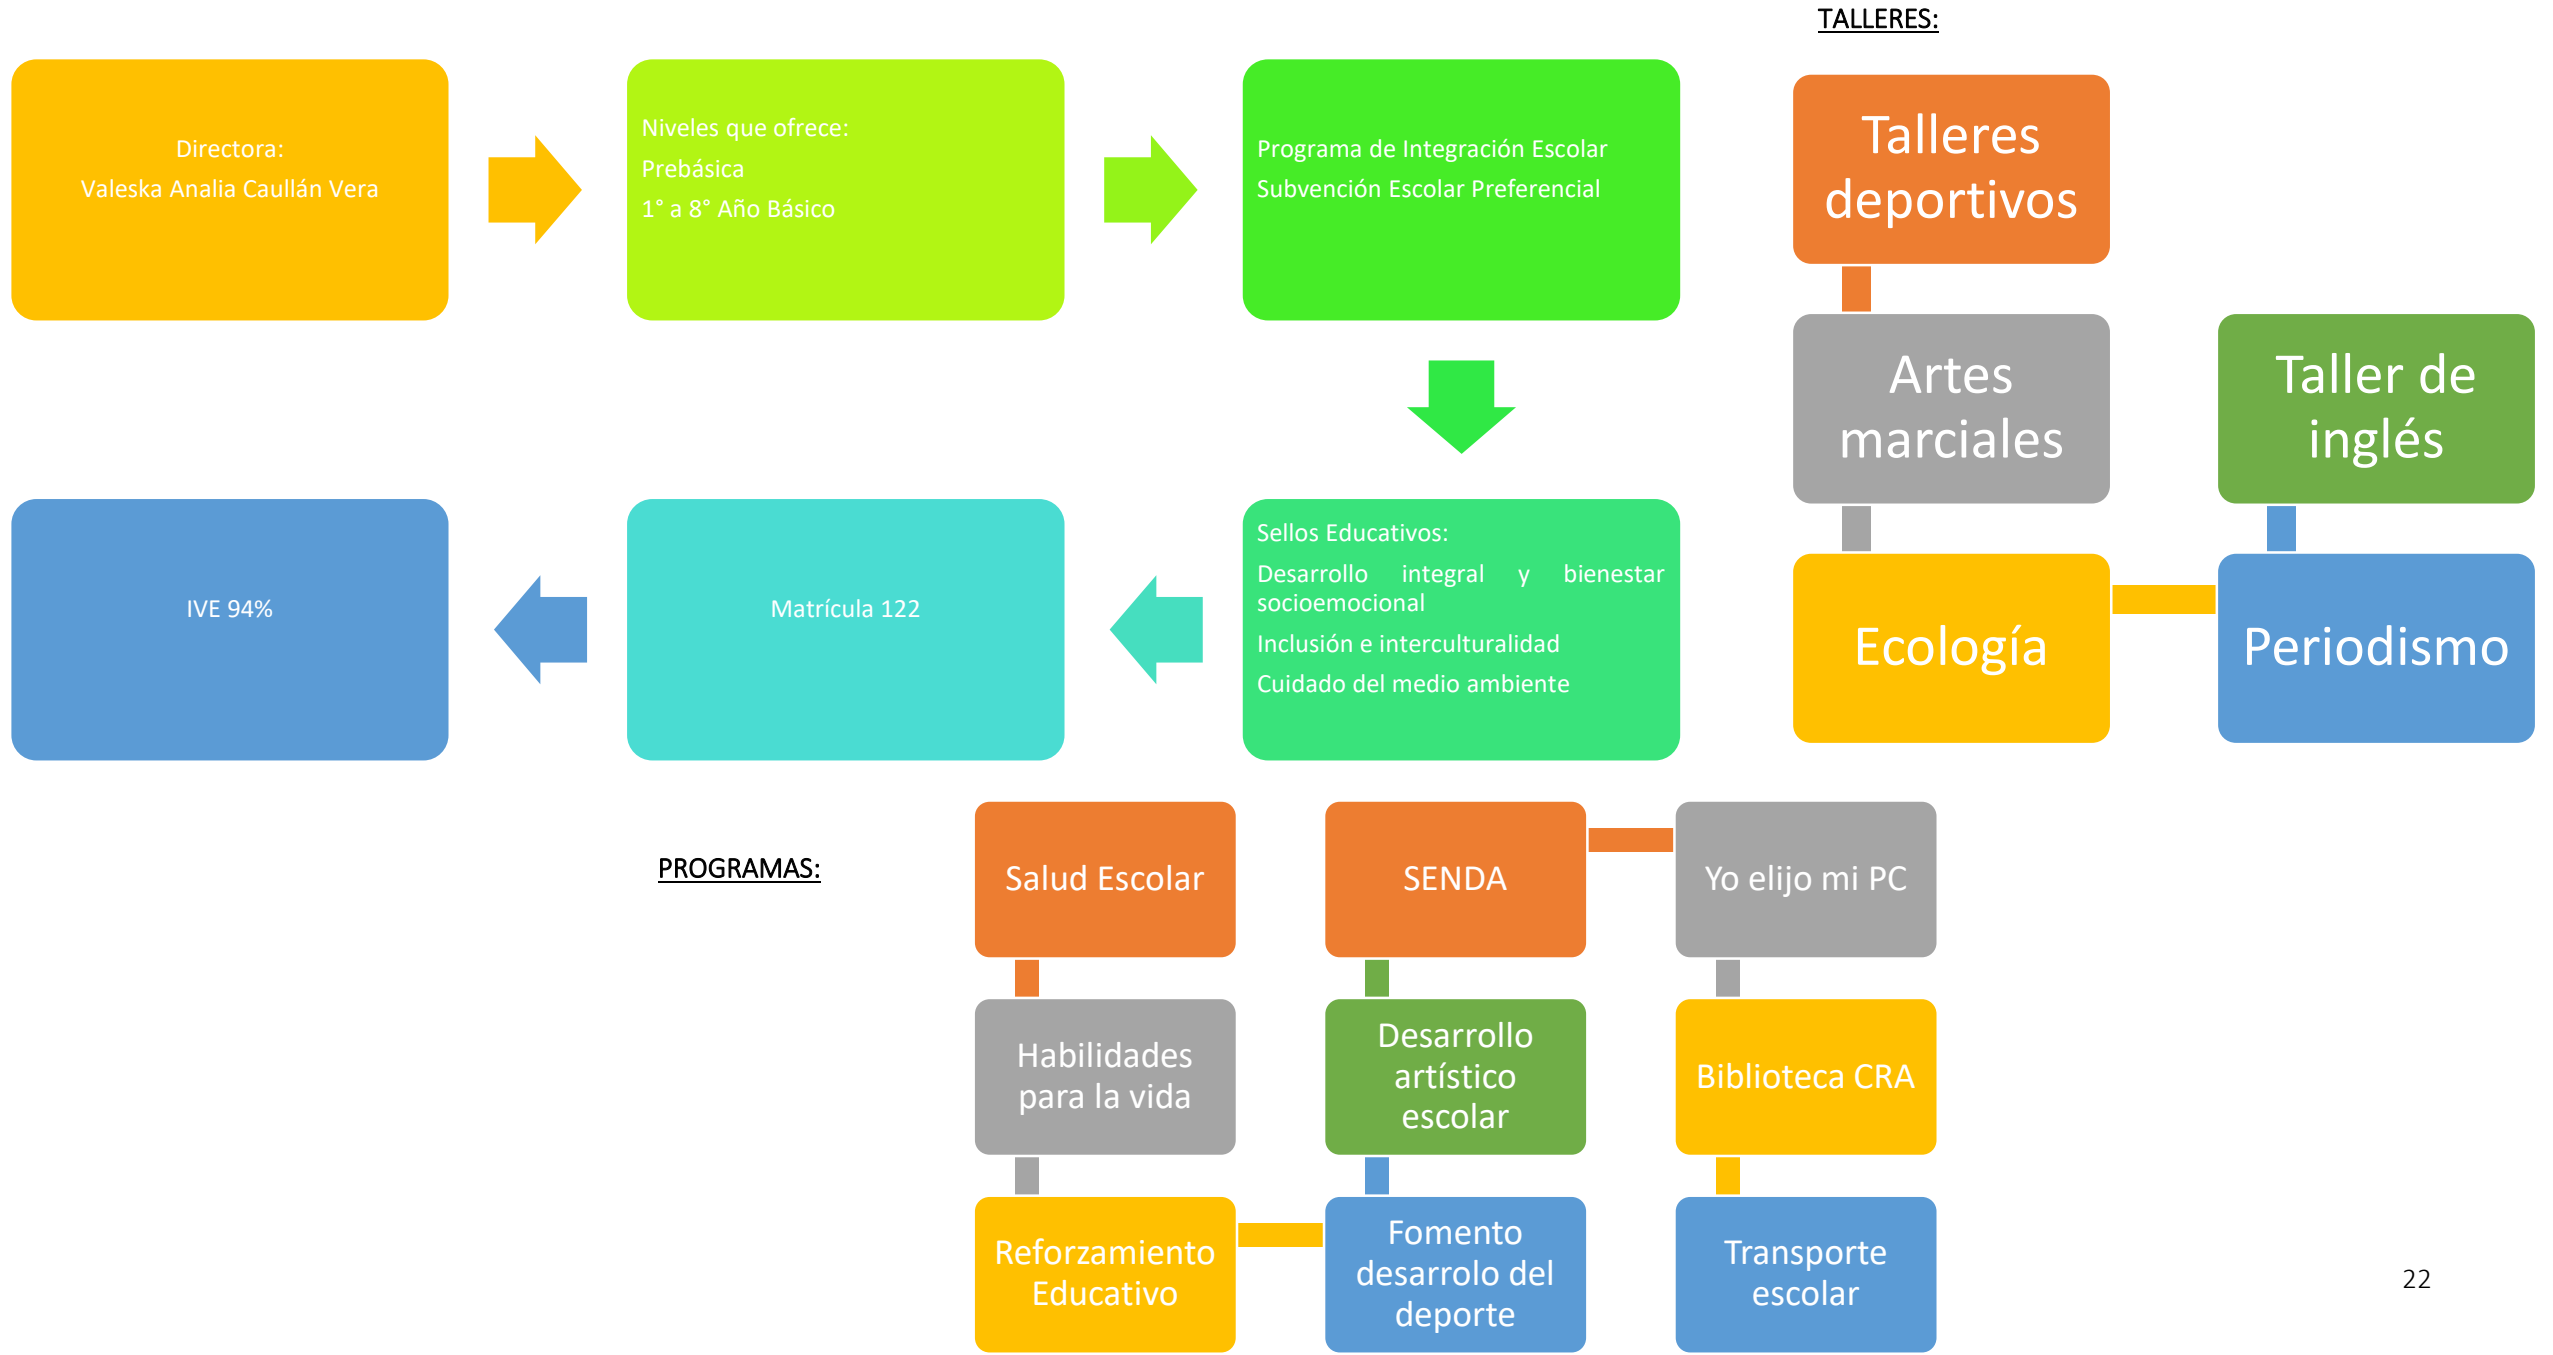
TALLERES:

Directora:
Valeska Analia Caullán Vera

Niveles que ofrece:
Prebásica
1° a 8° Año Básico

Programa de Integración Escolar
Subvención Escolar Preferencial

Talleres deportivos

Artes marciales

Taller de inglés

Ecología

Periodismo

Sellos Educativos:
Desarrollo integral y bienestar socioemocional
Inclusión e interculturalidad
Cuidado del medio ambiente

Matrícula 122

IVE 94%

PROGRAMAS:

Salud Escolar

SENDA

Yo elijo mi PC

Habilidades para la vida

Desarrollo artístico escolar

Biblioteca CRA

Reforzamiento Educativo

Fomento desarrolo del deporte

Transporte escolar

22